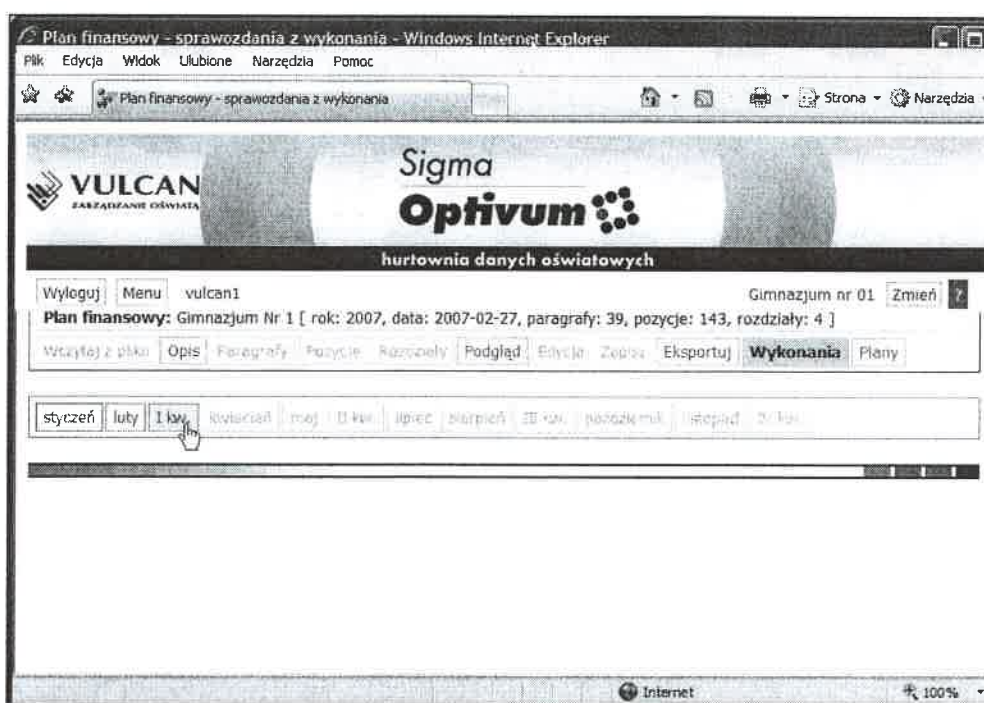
Plan finansowy - sprawozdania z wykonania - Windows Internet Explorer

Plik Edycja Widok Ulubione Narzędzia Pomoc

Plan finansowy - sprawozdania z wykonania

Strona Narzędzia

VULCAN
ZARZĄDZANIE OŚWIATĄ

Sigma
Optivum

hurtownia danych oświatowych

Wyloguj Menu vulcan1 Gimnazjum nr 01 Zmień ?

**Plan finansowy:** Gimnazjum Nr 1 [ rok: 2007, data: 2007-02-27, paragrafy: 39, pozycje: 143, rozdziały: 4 ]

Wczytaj z pliku Opis Paragrafy Pozycje Rozdziały Podgląd Edycja Zapisz Eksportuj **Wykonania** Plany

styczeń luty I kw. kwiecień maj II kw. lipiec sierpień III kw. październik listopad IV kw.

Internet 100%